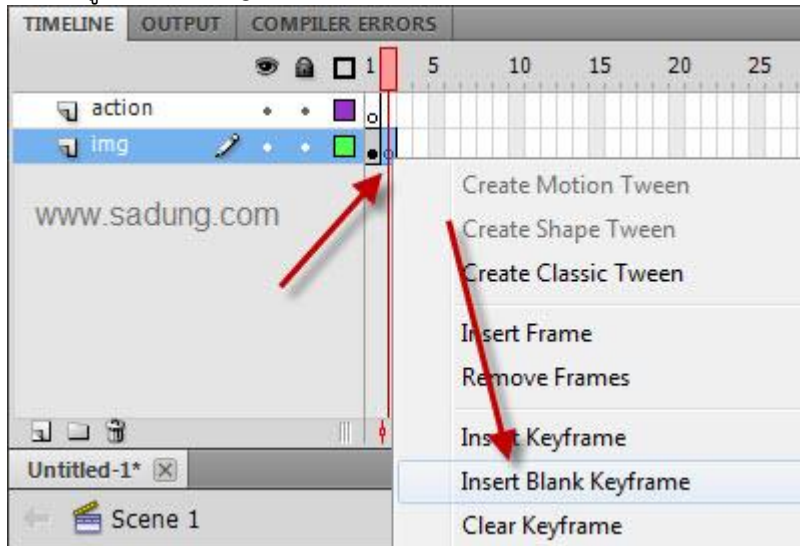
TIMELINE OUTPUT COMPILER ERRORS

1 5 10 15 20 25

action

img

www.sadung.com

Create Motion Tween
Create Shape Tween
Create Classic Tween

Insert Frame
Remove Frames

Insert Keyframe
Insert Blank Keyframe
Clear Keyframe

Untitled-1*

Scene 1